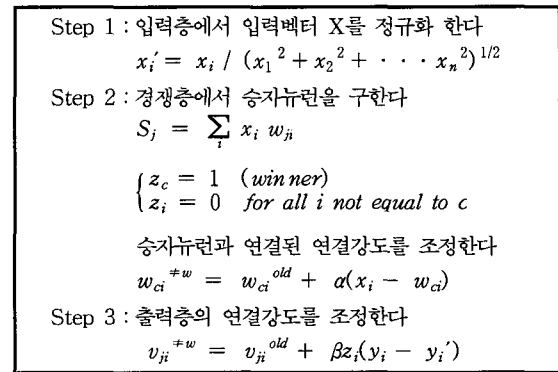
Step 1 : 입력층에서 입력벡터 X를 정규화 한다

$x_i' = x_i \ / \ (x_1^2 + x_2^2 + \cdots x_n^2)^{1/2}$

Step 2 : 경쟁층에서 승자뉴런을 구한다

$S_j = \sum_i x_i w_{ji}$

$\begin{cases} z_c = 1 & (winner) \\ z_i = 0 & for\ all\ i\ not\ equal\ to\ c \end{cases}$

승자뉴런과 연결된 연결강도를 조정한다

$w_{ci}^{new} = w_{ci}^{old} + \alpha(x_i - w_{ci})$

Step 3 : 출력층의 연결강도를 조정한다

$v_{ji}^{new} = v_{ji}^{old} + \beta z_i(y_i - y_i')$